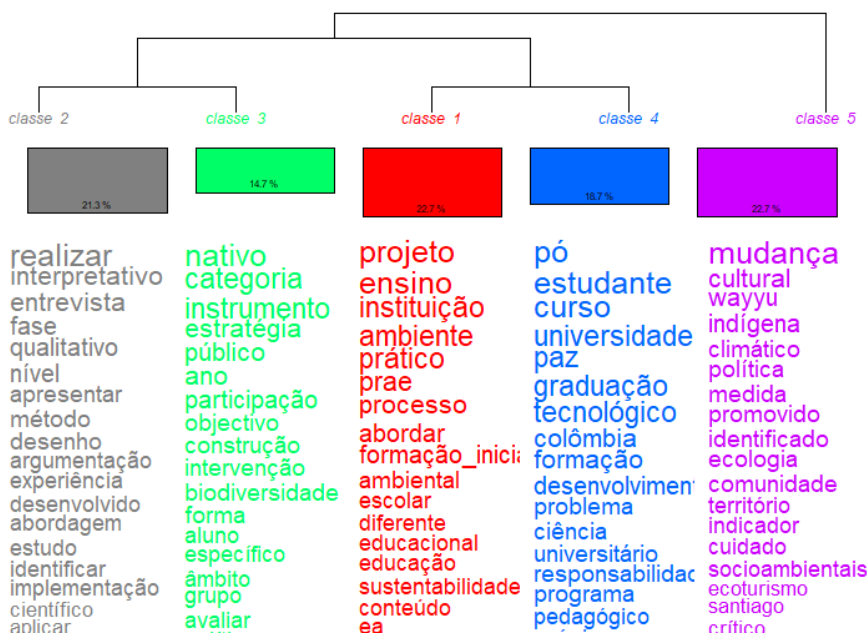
classe 2
classe 3
classe 1
classe 4
classe 5

21.3 %
14.7 %
22.7 %
18.7 %
22.7 %

realizar
interpretativo
entrevista
fase
qualitativo
nível
apresentar
método
desenho
argumentação
experiência
desenvolvido
abordagem
estudo
identificar
implementação
científico
aplicar

nativo
categoria
instrumento
estratégia
público
ano
participação
objectivo
construção
intervenção
biodiversidade
forma
aluno
específico
âmbito
grupo
avaliar

projeto
ensino
instituição
ambiente
prático
prae
processo
abordar
formação_inicia
ambiental
escolar
diferente
educacional
educação
sustentabilidade
conteúdo
ea

pó
estudante
curso
universidade
paz
graduação
tecnológico
colômbia
formação
desenvolviment
problema
ciência
universitário
responsabilidad
programa
pedagógico

mudança
cultural
wayyu
indígena
climático
política
medida
promovido
identificado
ecologia
comunidade
território
indicador
cuidado
socioambientais
ecoturismo
santiago
crítico